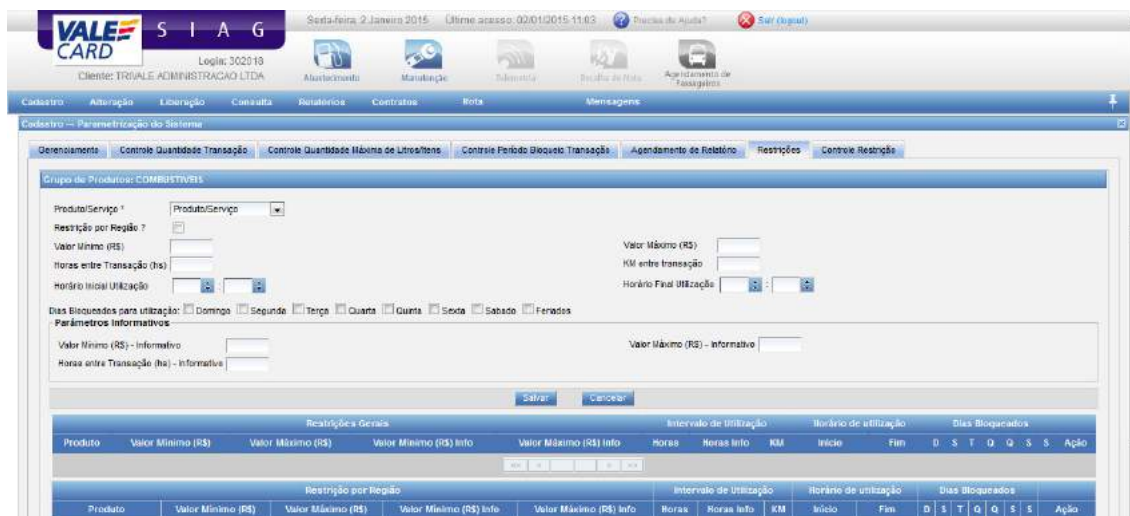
VALE CARD S I A G

Login: 302018
Cliente: TRIVALE ADMINISTRACAO LTDA

Sexta-feira, 2 Janeiro 2015 Último acesso: 02/01/2015 11:03 Precisa de Ajuda? Sair (logout)

Abastecimento Manutenção Telemetria Escolha de Rota Agendamento de Passageiros

Cadastro Alteração Liberação Consulta Relatórios Contratos Rota Mensagens

Cadastro -- Parametrização do Sistema

Gerenciamento Controle Quantidade Transação Controle Quantidade Máxima de Litros/Itens Controle Período Bloqueio Transação Agendamento de Relatório Restrições Controle Restrição

Grupo de Produtos: COMBUSTIVEIS

Produto/Serviço * Produto/Serviço
Restrição por Região ?
Valor Mínimo (R$)
Horas entre Transação (hs)
Horário Inicial Utilização :
Valor Máximo (R$)
KM entre transação
Horário Final Utilização :

Dias Bloqueados para utilização: Domingo Segunda Terça Quarta Quinta Sexta Sabado Feriados

Parâmetros Informativos
Valor Mínimo (R$) - Informativo
Horas entre Transação (hs) - Informativo
Valor Máximo (R$) - Informativo

Salvar Cancelar

| Restrições Gerais | | | | | Intervalo de Utilização | | | Horário de utilização | | Dias Bloqueados | | | | | | | |
|---|---|---|---|---|---|---|---|---|---|---|---|---|---|---|---|---|---|
| Produto | Valor Mínimo (R$) | Valor Máximo (R$) | Valor Mínimo (R$) Info | Valor Máximo (R$) Info | Horas | Horas Info | KM | Início | Fim | D | S | T | Q | Q | S | S | Ação |

| Restrição por Região | | | | | Intervalo de Utilização | | | Horário de utilização | | Dias Bloqueados | | | | | | | |
|---|---|---|---|---|---|---|---|---|---|---|---|---|---|---|---|---|---|
| Produto | Valor Mínimo (R$) | Valor Máximo (R$) | Valor Mínimo (R$) Info | Valor Máximo (R$) Info | Horas | Horas Info | KM | Início | Fim | D | S | T | Q | Q | S | S | Ação |